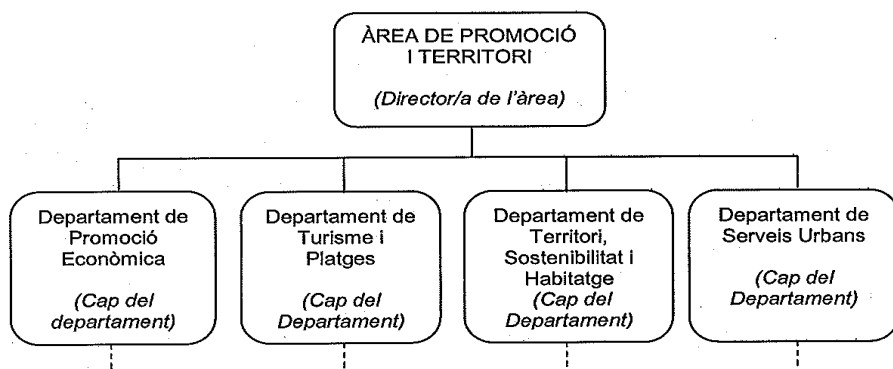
ÀREA DE PROMOCIÓ I TERRITORI

(Director/a de l'àrea)

Departament de Promoció Econòmica

(Cap del departament)

Departament de Turisme i Platges

(Cap del Departament)

Departament de Territori, Sostenibilitat i Habitatge

(Cap del Departament)

Departament de Serveis Urbans

(Cap del Departament)